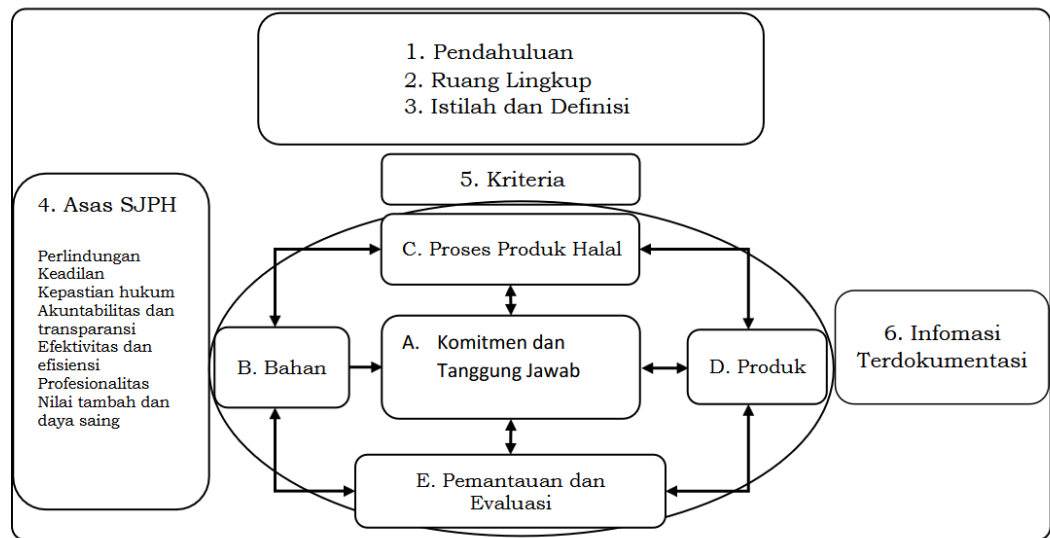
1. Pendahuluan
2. Ruang Lingkup
3. Istilah dan Definisi

5. Kriteria

4. Asas SJPH

Perlindungan
Keadilan
Kepastian hukum
Akuntabilitas dan transparansi
Efektivitas dan efisiensi
Profesionalitas
Nilai tambah dan daya saing

C. Proses Produk Halal

B. Bahan

A. Komitmen dan Tanggung Jawab

D. Produk

E. Pemantauan dan Evaluasi

6. Infomasi Terdokumentasi